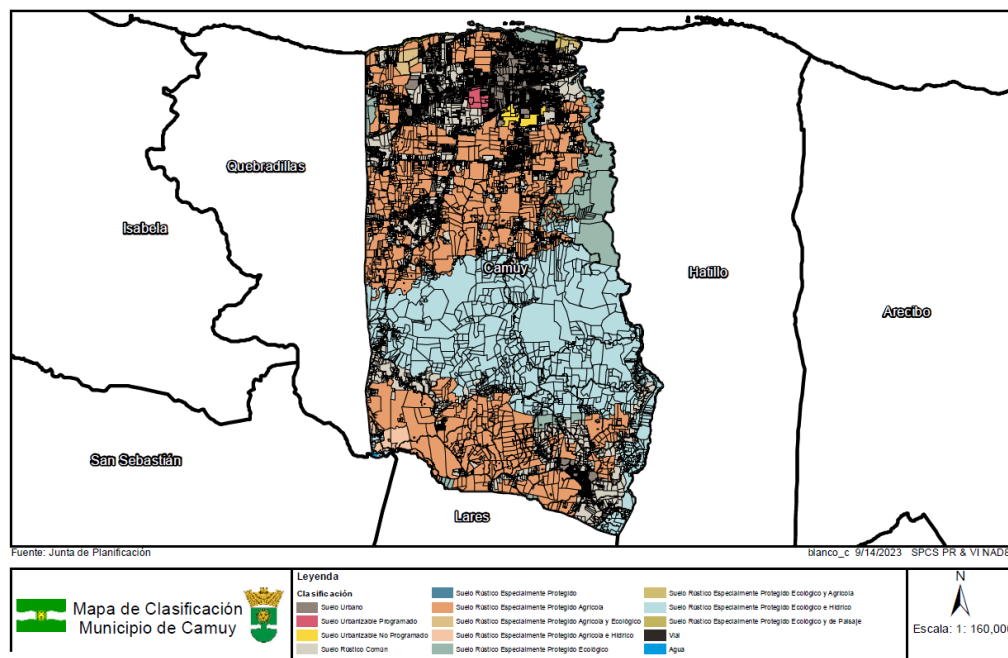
Quebradillas

Isabela

Camuy

Hatillo

Arecibo

San Sebastián

Lares

Fuente: Junta de Planificación

blanco_c 9/14/2023 SPCS PR & VI NAD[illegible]

Mapa de Clasificación
Municipio de Camuy

Leyenda

Clasificación

Suelo Urbano

Suelo Urbanizable Programado

Suelo Urbanizable No Programado

Suelo Rústico Común

Suelo Rústico Especialmente Protegido

Suelo Rústico Especialmente Protegido Agrícola

Suelo Rústico Especialmente Protegido Agrícola y Ecológico

Suelo Rústico Especialmente Protegido Agrícola e Hídrico

Suelo Rústico Especialmente Protegido Ecológico

Suelo Rústico Especialmente Protegido Ecológico y Agrícola

Suelo Rústico Especialmente Protegido Ecológico e Hídrico

Suelo Rústico Especialmente Protegido Ecológico y de Paisaje

Vial

Agua

N

Escala: 1: 160,00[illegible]